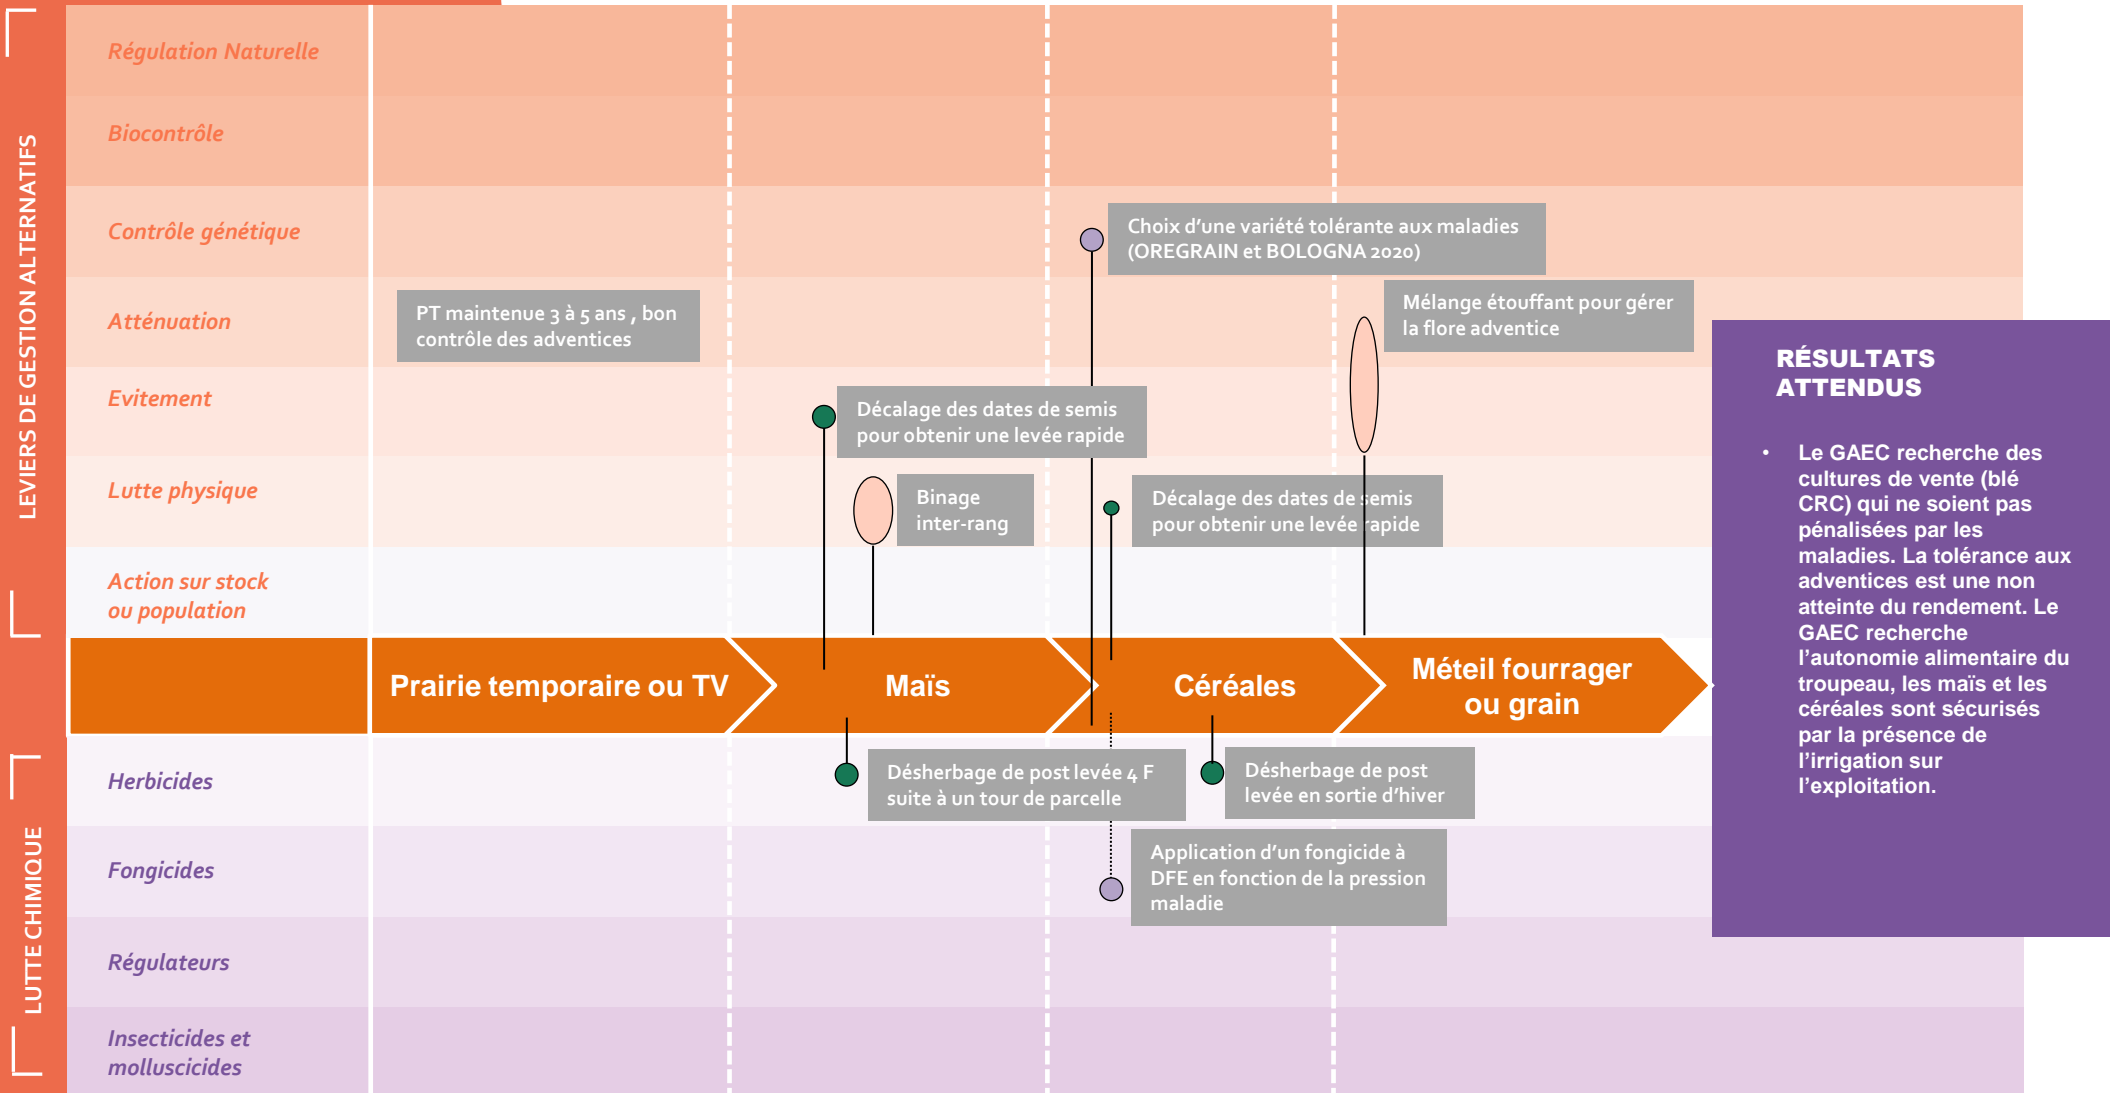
LEVIERS DE GESTION ALTERNATIFS

Régulation Naturelle

Biocontrôle

Contrôle génétique

Atténuation

Evitement

Lutte physique

Action sur stock ou population

Choix d'une variété tolérante aux maladies (OREGRAIN et BOLOGNA 2020)

PT maintenue 3 à 5 ans , bon contrôle des adventices

Mélange étouffant pour gérer la flore adventice

Décalage des dates de semis pour obtenir une levée rapide

Binage inter-rang

Décalage des dates de semis pour obtenir une levée rapide

Prairie temporaire ou TV

Maïs

Céréales

Méteil fourrager ou grain

LUTTE CHIMIQUE

Herbicides

Fongicides

Régulateurs

Insecticides et molluscicides

Désherbage de post levée 4 F suite à un tour de parcelle

Désherbage de post levée en sortie d'hiver

Application d'un fongicide à DFE en fonction de la pression maladie

RÉSULTATS ATTENDUS

• Le GAEC recherche des cultures de vente (blé CRC) qui ne soient pas pénalisées par les maladies. La tolérance aux adventices est une non atteinte du rendement. Le GAEC recherche l'autonomie alimentaire du troupeau, les maïs et les céréales sont sécurisés par la présence de l'irrigation sur l'exploitation.